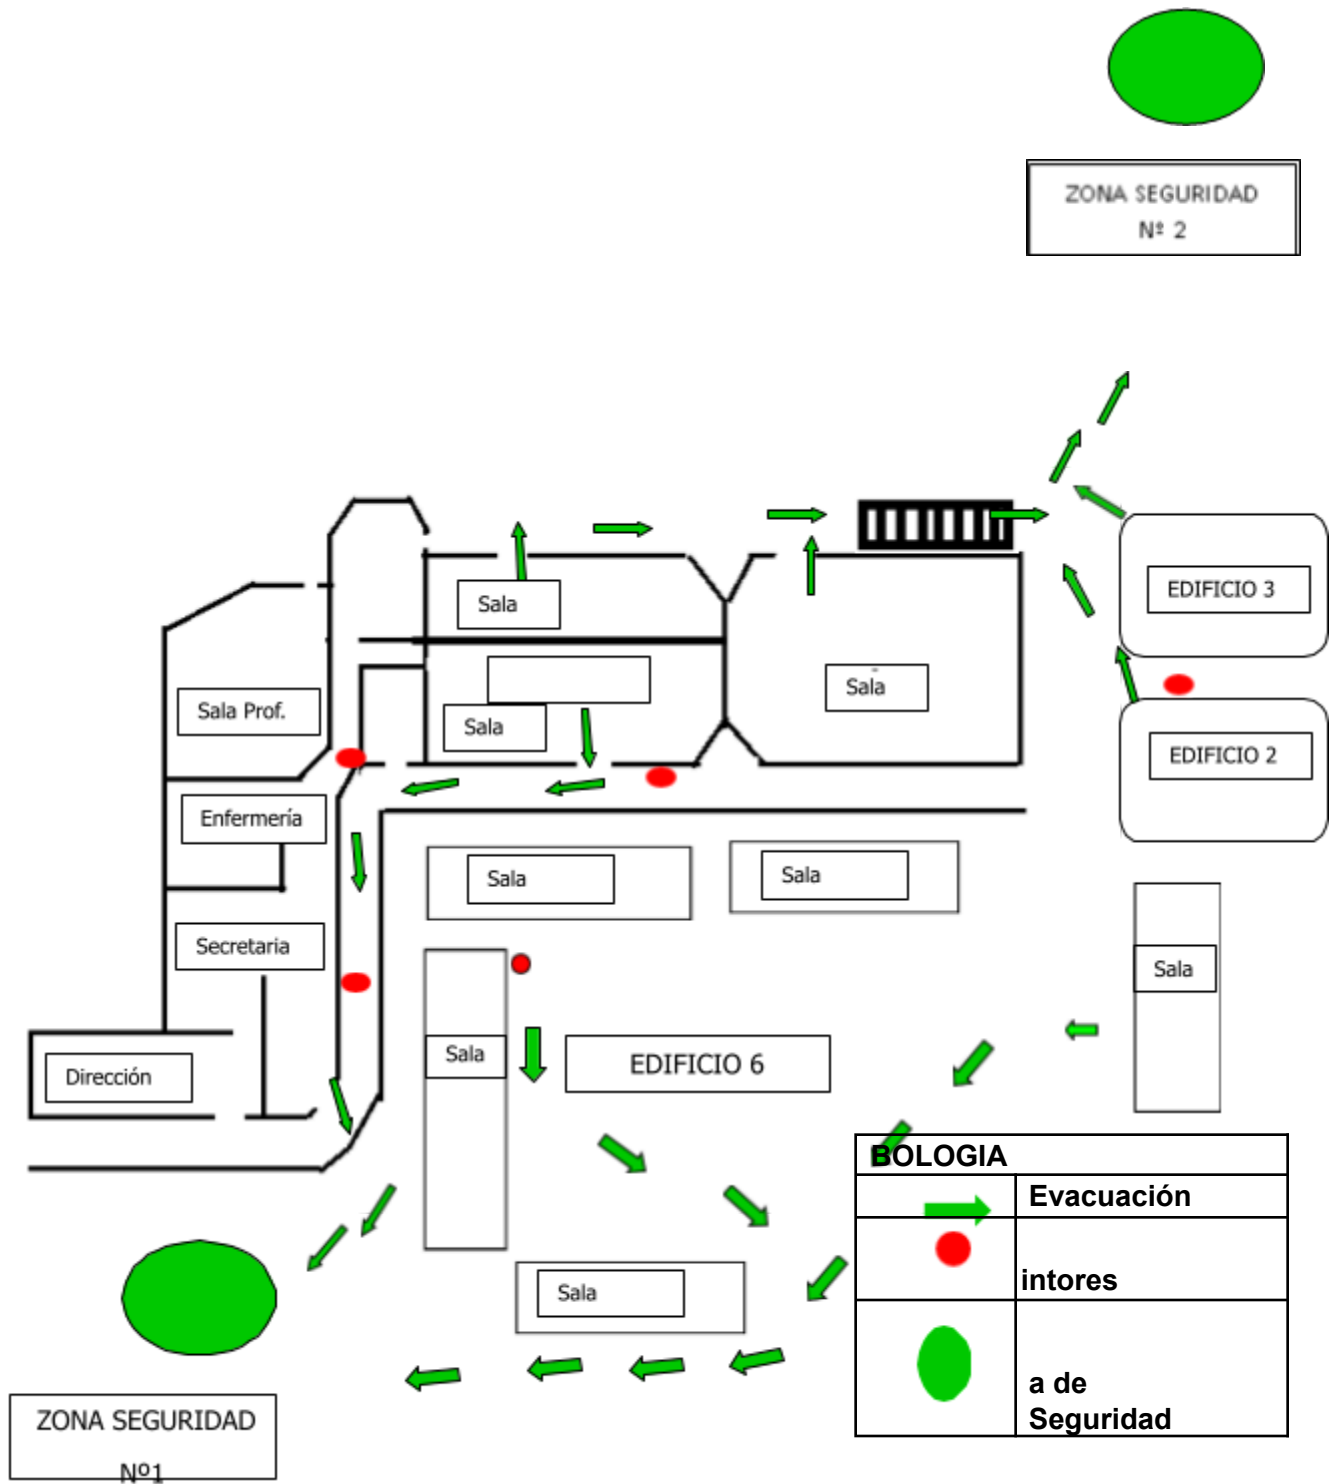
ZONA SEGURIDAD
Nº 2

Sala

Sala Prof.

Sala

Sala

EDIFICIO 3

EDIFICIO 2

Enfermería

Sala

Sala

Secretaria

Sala

Sala

EDIFICIO 6

Dirección

BOLOGIA

| | Evacuación |
|---|---|
| | intores |
| | a de Seguridad |

Sala

ZONA SEGURIDAD
Nº1